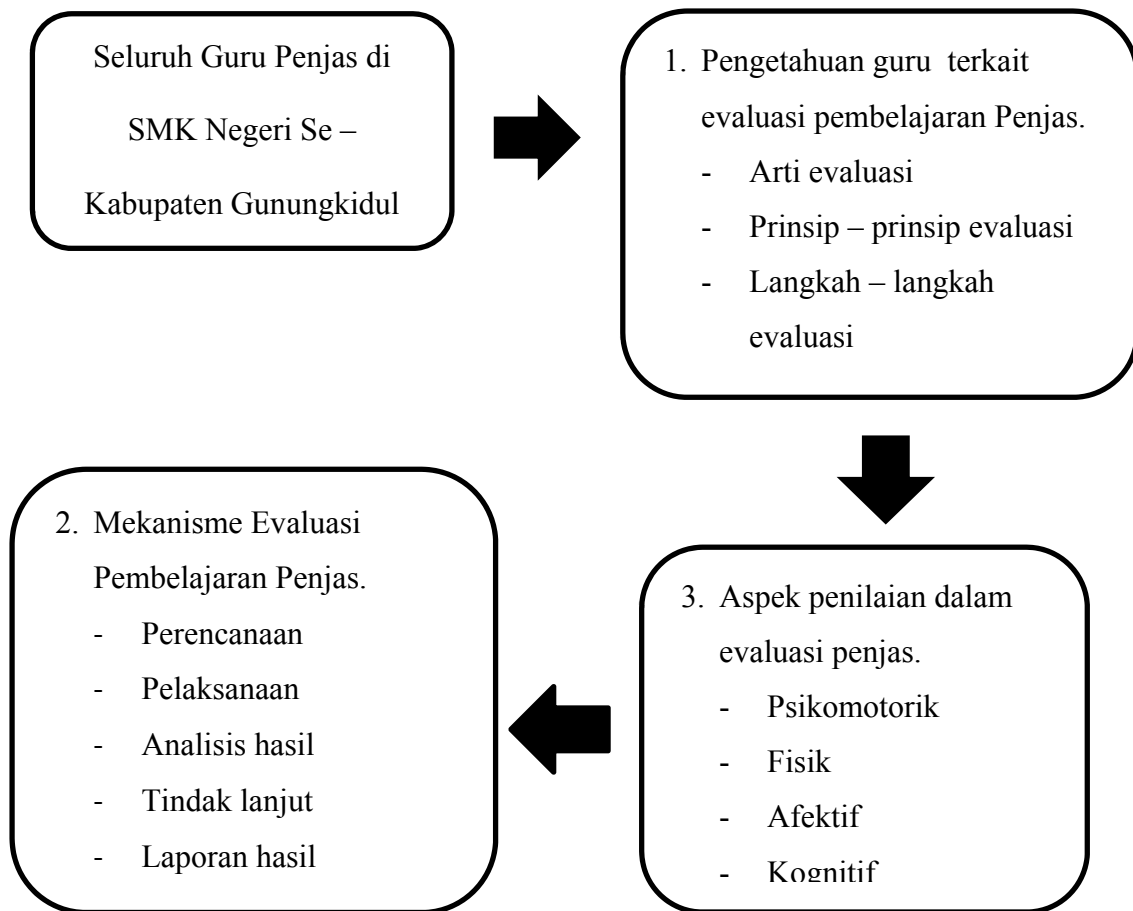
Seluruh Guru Penjas di SMK Negeri Se – Kabupaten Gunungkidul

1. Pengetahuan guru terkait evaluasi pembelajaran Penjas.
- Arti evaluasi
- Prinsip – prinsip evaluasi
- Langkah – langkah evaluasi

3. Aspek penilaian dalam evaluasi penjas.
- Psikomotorik
- Fisik
- Afektif
- Kognitif

2. Mekanisme Evaluasi Pembelajaran Penjas.
- Perencanaan
- Pelaksanaan
- Analisis hasil
- Tindak lanjut
- Laporan hasil